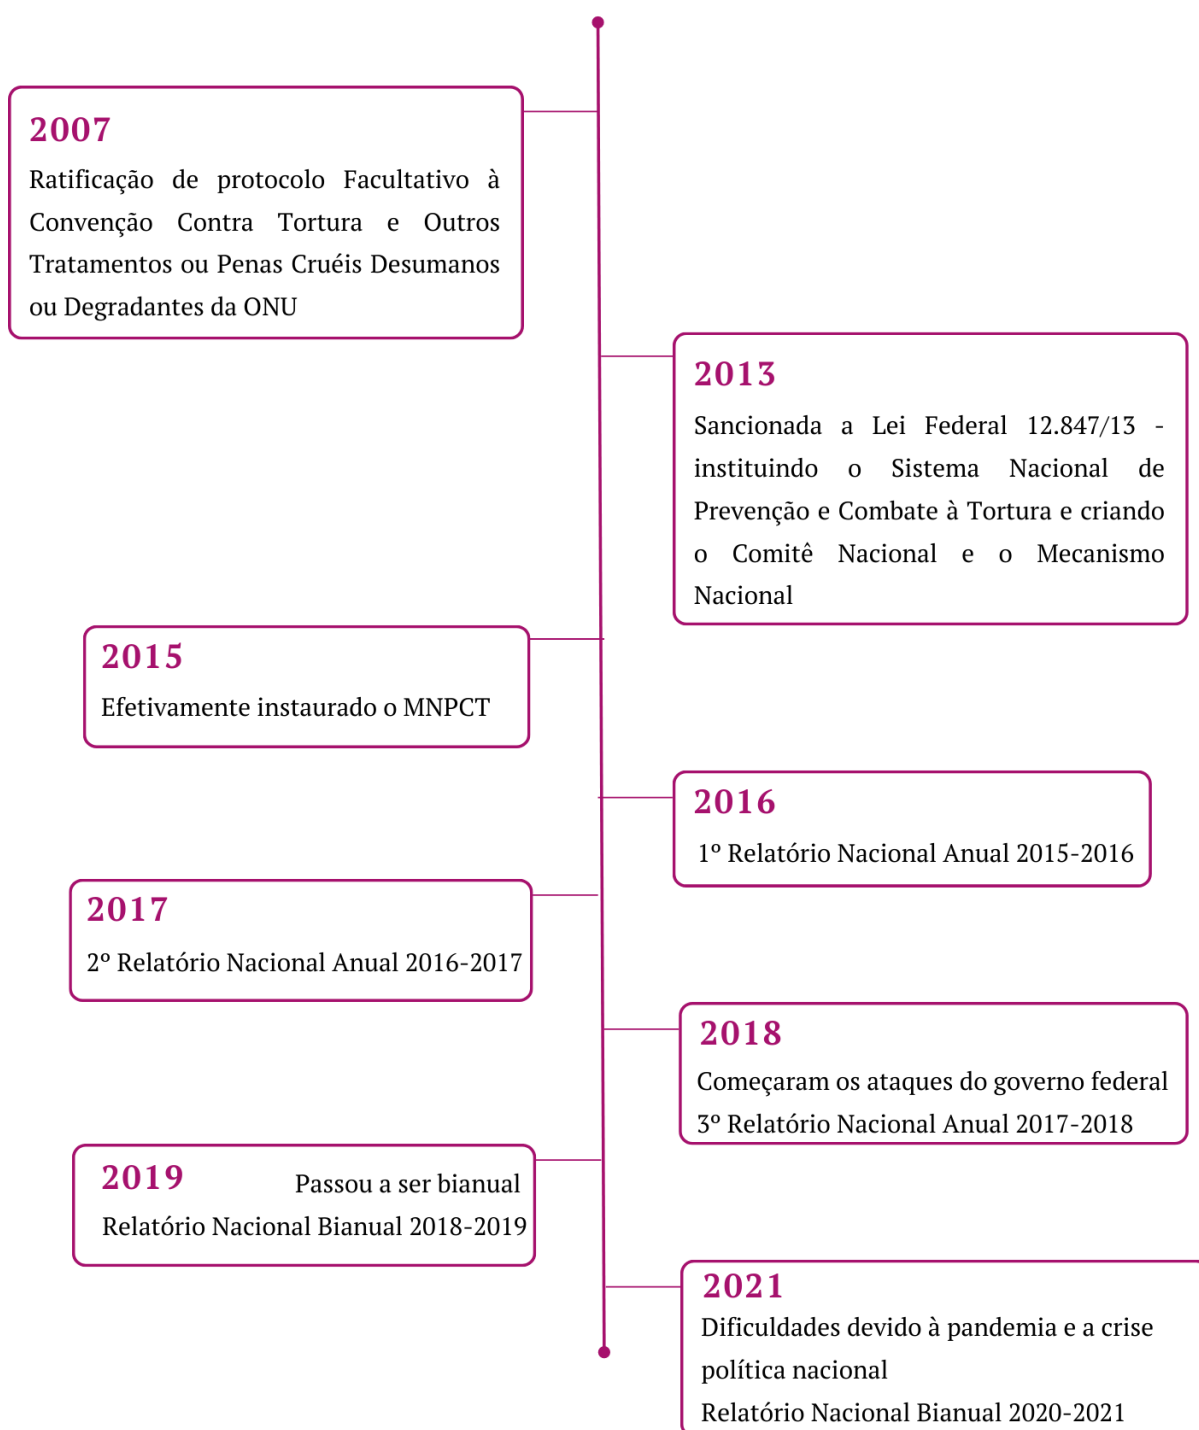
2007
Ratificação de protocolo Facultativo à Convenção Contra Tortura e Outros Tratamentos ou Penas Cruéis Desumanos ou Degradantes da ONU

2013
Sancionada a Lei Federal 12.847/13 - instituindo o Sistema Nacional de Prevenção e Combate à Tortura e criando o Comitê Nacional e o Mecanismo Nacional

2015
Efetivamente instaurado o MNPCT

2016
1º Relatório Nacional Anual 2015-2016

2017
2º Relatório Nacional Anual 2016-2017

2018
Começaram os ataques do governo federal
3º Relatório Nacional Anual 2017-2018

2019
Passou a ser bianual
Relatório Nacional Bianual 2018-2019

2021
Dificuldades devido à pandemia e a crise política nacional
Relatório Nacional Bianual 2020-2021